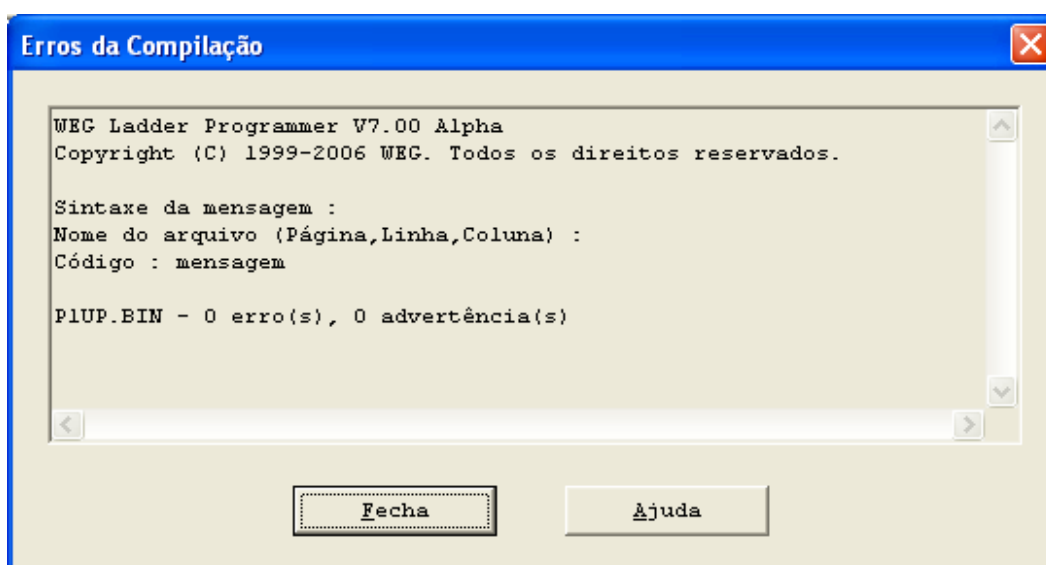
Erros da Compilação

WEG Ladder Programmer V7.00 Alpha
Copyright (C) 1999-2006 WEG. Todos os direitos reservados.

Sintaxe da mensagem :
Nome do arquivo (Página,Linha,Coluna) :
Código : mensagem

P1UP.BIN - 0 erro(s), 0 advertência(s)

Fecha

Ajuda